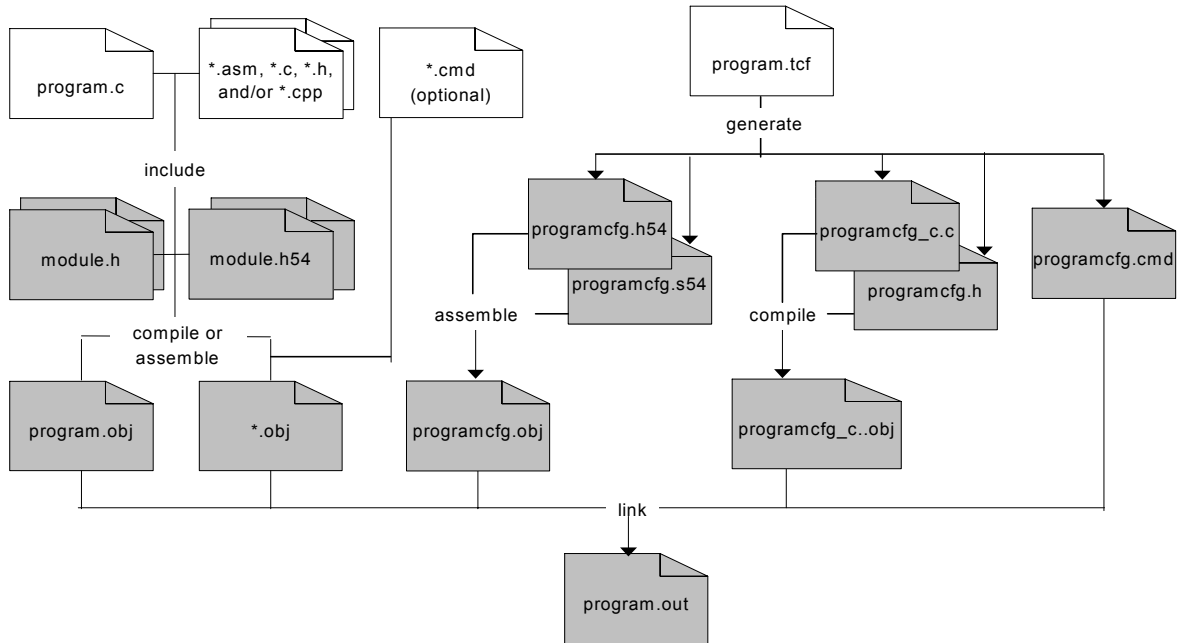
program.c

*.asm, *.c, *.h, and/or *.cpp

*.cmd (optional)

program.tcf

generate

include

module.h

module.h54

programcfg.h54

programcfg.s54

programcfg_c.c

programcfg.h

programcfg.cmd

compile or assemble

assemble

compile

program.obj

*.obj

programcfg.obj

programcfg_c..obj

link

program.out